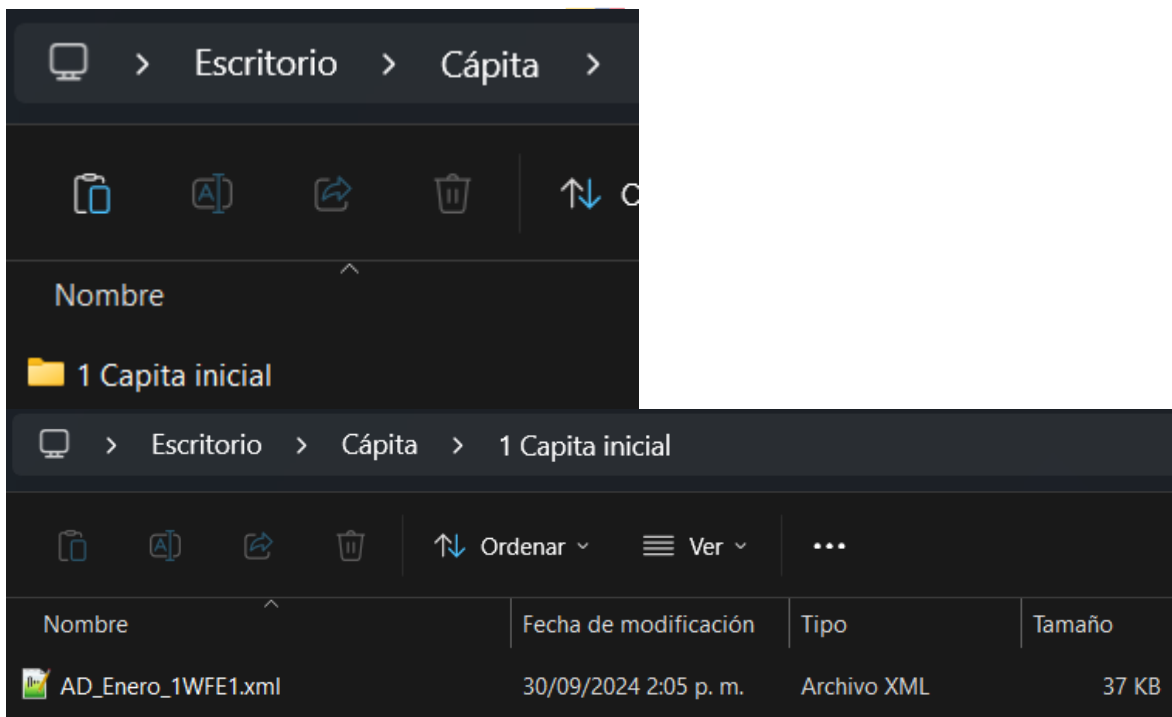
> Escritorio > Cápita >

Nombre

1 Capita inicial

> Escritorio > Cápita > 1 Capita inicial

Ordenar ˅ Ver ˅ ...

| Nombre | Fecha de modificación | Tipo | Tamaño |
|---|---|---|---|
| AD_Enero_1WFE1.xml | 30/09/2024 2:05 p. m. | Archivo XML | 37 KB |